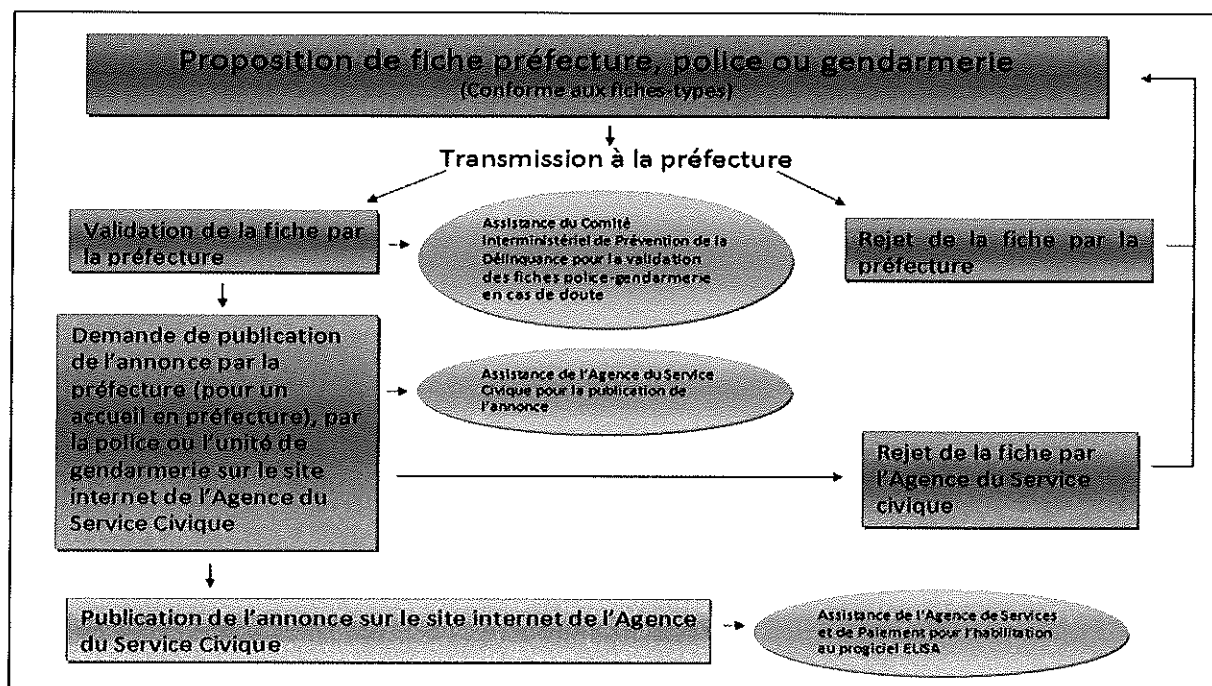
Proposition de fiche préfecture, police ou gendarmerie
(Conforme aux fiches-types)

Transmission à la préfecture

Validation de la fiche par la préfecture

Assistance du Comité Interministériel de Prévention de la Délinquance pour la validation des fiches police-gendarmerie en cas de doute

Rejet de la fiche par la préfecture

Demande de publication de l'annonce par la préfecture (pour un accueil en préfecture), par la police ou l'unité de gendarmerie sur le site internet de l'Agence du Service Civique

Assistance de l'Agence du Service Civique pour la publication de l'annonce

Rejet de la fiche par l'Agence du Service civique

Publication de l'annonce sur le site internet de l'Agence du Service Civique

Assistance de l'Agence de Services et de Paiement pour l'habilitation au progiciel ELISA